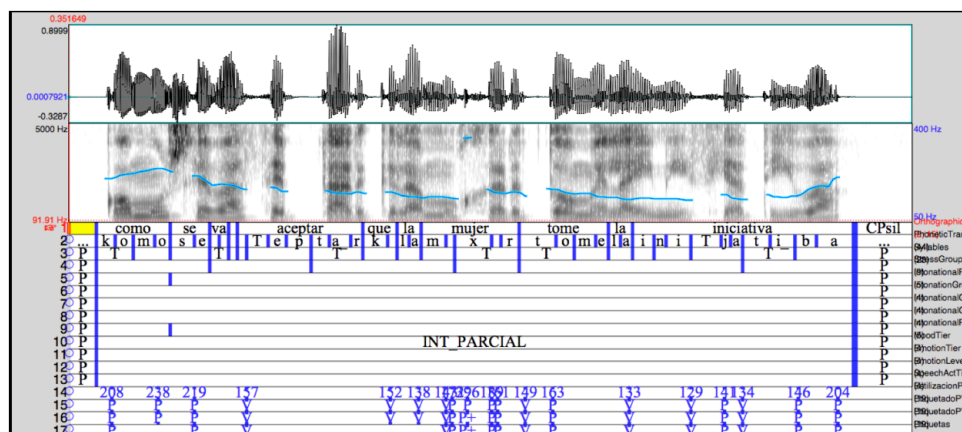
0.351649
0.8999
0.0007921
-0.3287
5000 Hz
400 Hz
91.91 Hz
50 Hz
1 como se va aceptar que la mujer tome la iniciativa CPsil
2 ... k o m o s e T e p t a r k l a m x r t o m e l a i n i T j a t i b a ...
3 P T T T T T P
4 P T P
5 P P
6 P P
7 P P
8 P P
9 P P
10 P INT_PARCIAL P
11 P P
12 P P
13 P P
14 208 238 219 157 152 138 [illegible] 149 163 133 129 141 134 146 204
15
16
17
OrthographicTier
PhoneticTra
Syllables
StressGroup
IntonationalP
IntonationGr
IntonationalC
IntonationalC
IntonationalP
MoodTier
EmotionTier
EmotionLeve
SpeechActT
EstilizacionP
EtiquetadoP
EtiquetadoP
Etiquetas